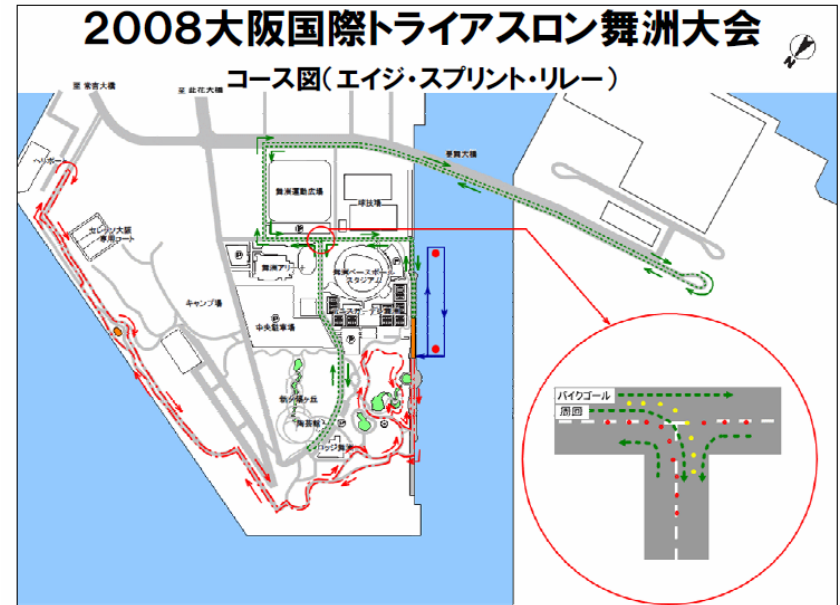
2008大阪国際トライアスロン舞洲大会

コース図（エイジ・スプリント・リレー）

至 常吉大橋

至 此花大橋

ヘリポート

セレッソ大阪専用コート

キャンプ場

舞洲運動広場

球技場

夢舞大橋

舞洲アリーナ

舞洲ベースボールスタジアム

中央駐車場

物見櫓ヶ丘

陶芸館

ロッジ舞洲

P

バイクゴール

周回